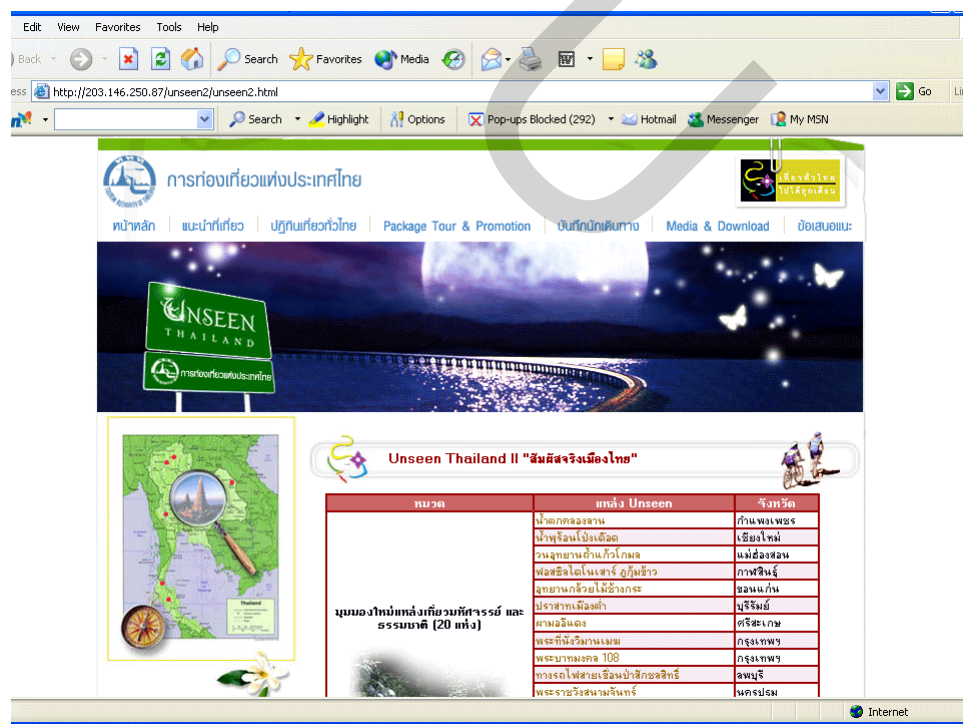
Edit View Favorites Tools Help

Back Search Favorites Media

ess http://203.146.250.87/unseen2/unseen2.html Go Lin

Search Highlight Options Pop-ups Blocked (292) Hotmail Messenger My MSN

การท่องเที่ยวแห่งประเทศไทย

เที่ยวทั่วไทย ไปได้ทุกเดือน

หน้าหลัก | แนะนำที่เที่ยว | ปฏิทินเที่ยวทั่วไทย | Package Tour & Promotion | บันทึกนักเดินทาง | Media & Download | ข้อเสนอแนะ

UNSEEN THAILAND

การท่องเที่ยวแห่งประเทศไทย

Thailand

Unseen Thailand II "สัมผัสจริงเมืองไทย"

| หมวด | แหล่ง Unseen | จังหวัด |
|---|---|---|
| มุมมองใหม่แหล่งเที่ยวมหัศจรรย์ และธรรมชาติ (20 แห่ง) | น้ำตกคลองลาน | กำแพงเพชร |
| | น้ำพุร้อนโป่งเดือด | เชียงใหม่ |
| | วนอุทยานถ้ำแก้วโกมล | แม่ฮ่องสอน |
| | ฟอสซิลไดโนเสาร์ ภูกุ้มข้าว | กาฬสินธุ์ |
| | อุทยานกล้วยไม้ช้างกระ | ขอนแก่น |
| | ปราสาทเมืองต่ำ | บุรีรัมย์ |
| | ผามออีแดง | ศรีสะเกษ |
| | พระที่นั่งวิมานเมฆ | กรุงเทพฯ |
| | พระบาทมงคล 108 | กรุงเทพฯ |
| | ทางรถไฟสายเขื่อนป่าสักชลสิทธิ์ | ลพบุรี |
| | พระราชวังสนามจันทร์ | นครปฐม |

Internet